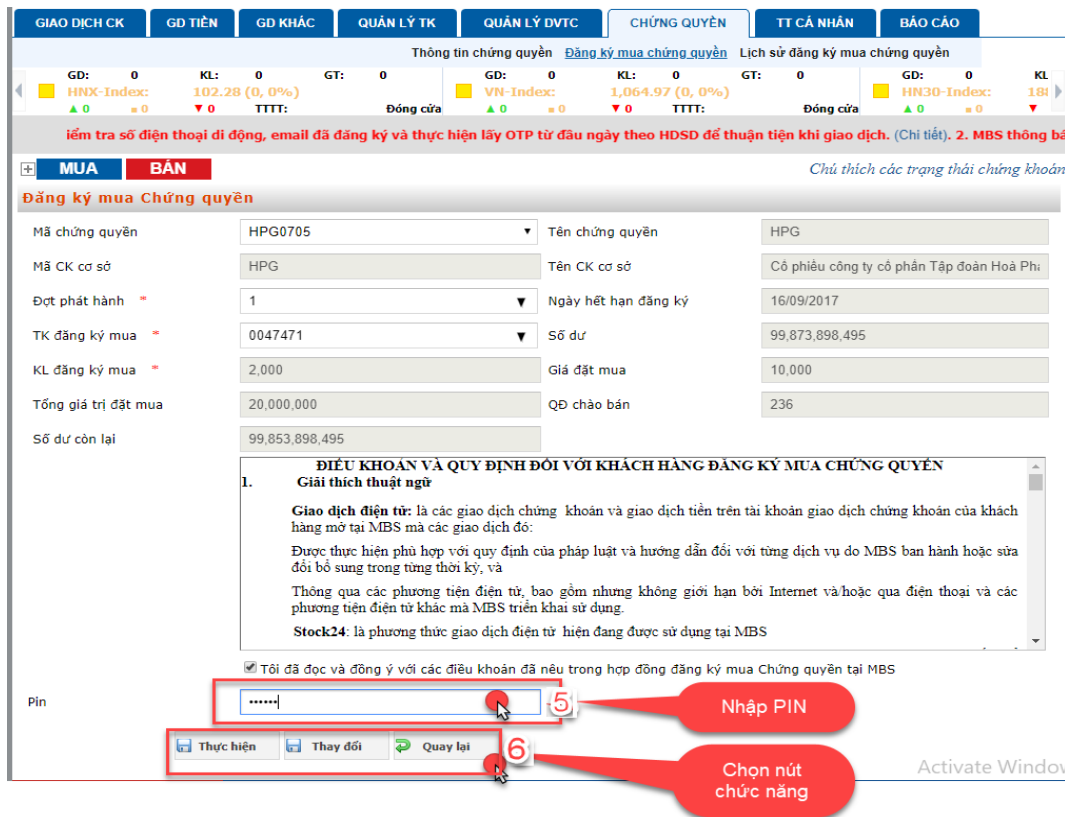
GIAO DỊCH CK | GD TIỀN | GD KHÁC | QUẢN LÝ TK | QUẢN LÝ DVTC | CHỨNG QUYỀN | TT CÁ NHÂN | BÁO CÁO

Thông tin chứng quyền  Đăng ký mua chứng quyền  Lịch sử đăng ký mua chứng quyền

GD: 0 KL: 0 GT: 0
HNX-Index: 102.28 (0, 0%)
▲0 ■0 ▼0 TTTT: Đóng cửa

GD: 0 KL: 0 GT: 0
VN-Index: 1,064.97 (0, 0%)
▲0 ■0 ▼0 TTTT: Đóng cửa

GD: 0 KL
HN30-Index: 18
▲0 ■0 ▼

iểm tra số điện thoại di động, email đã đăng ký và thực hiện lấy OTP từ đầu ngày theo HDSD để thuận tiện khi giao dịch. (Chi tiết). 2. MBS thông bá

MUA BÁN

Chú thích các trạng thái chứng khoán

Đăng ký mua Chứng quyền

Mã chứng quyền: HPG0705
Tên chứng quyền: HPG
Mã CK cơ sở: HPG
Tên CK cơ sở: Cổ phiếu công ty cổ phần Tập đoàn Hoà Phá
Đợt phát hành *: 1
Ngày hết hạn đăng ký: 16/09/2017
TK đăng ký mua *: 0047471
Số dư: 99,873,898,495
KL đăng ký mua *: 2,000
Giá đặt mua: 10,000
Tổng giá trị đặt mua: 20,000,000
QĐ chào bán: 236
Số dư còn lại: 99,853,898,495

ĐIỀU KHOẢN VÀ QUY ĐỊNH ĐỐI VỚI KHÁCH HÀNG ĐĂNG KÝ MUA CHỨNG QUYỀN
1. Giải thích thuật ngữ
Giao dịch điện tử: là các giao dịch chứng khoán và giao dịch tiền trên tài khoản giao dịch chứng khoán của khách hàng mở tại MBS mà các giao dịch đó:
Được thực hiện phù hợp với quy định của pháp luật và hướng dẫn đối với từng dịch vụ do MBS ban hành hoặc sửa đổi bổ sung trong từng thời kỳ, và
Thông qua các phương tiện điện tử, bao gồm nhưng không giới hạn bởi Internet và/hoặc qua điện thoại và các phương tiện điện tử khác mà MBS triển khai sử dụng.
Stock24: là phương thức giao dịch điện tử hiện đang được sử dụng tại MBS

Tôi đã đọc và đồng ý với các điều khoản đã nêu trong hợp đồng đăng ký mua Chứng quyền tại MBS

Pin ••••••

5 Nhập PIN

Thực hiện | Thay đổi | Quay lại

6 Chọn nút chức năng

Activate Windo